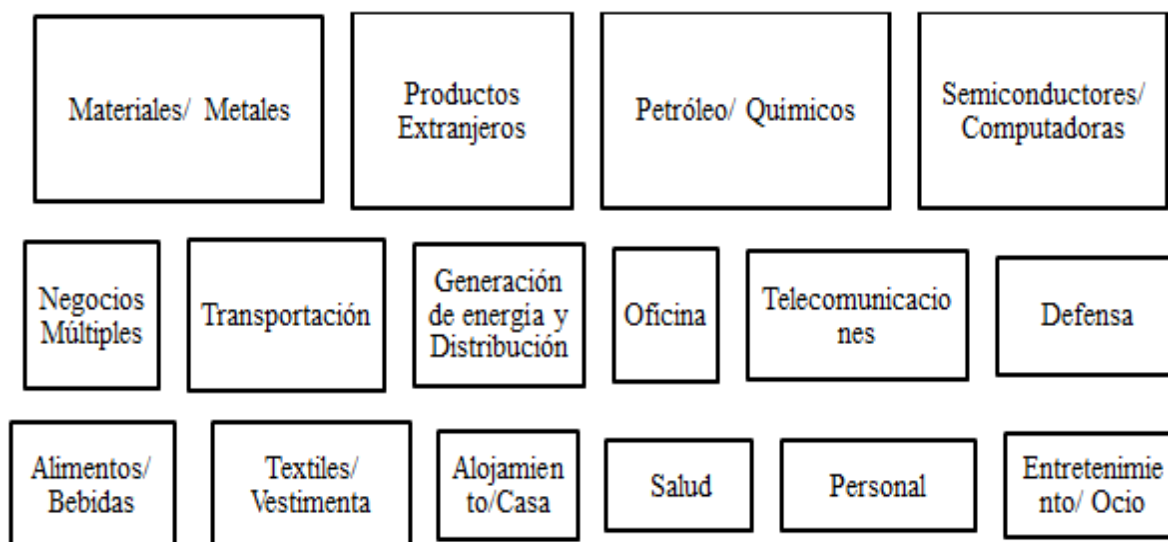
Materiales/ Metales

Productos Extranjeros

Petróleo/ Químicos

Semiconductores/ Computadoras

Negocios Múltiples

Transportación

Generación de energía y Distribución

Oficina

Telecomunicaciones

Defensa

Alimentos/ Bebidas

Textiles/ Vestimenta

Alojamiento/Casa

Salud

Personal

Entretenimiento/ Ocio